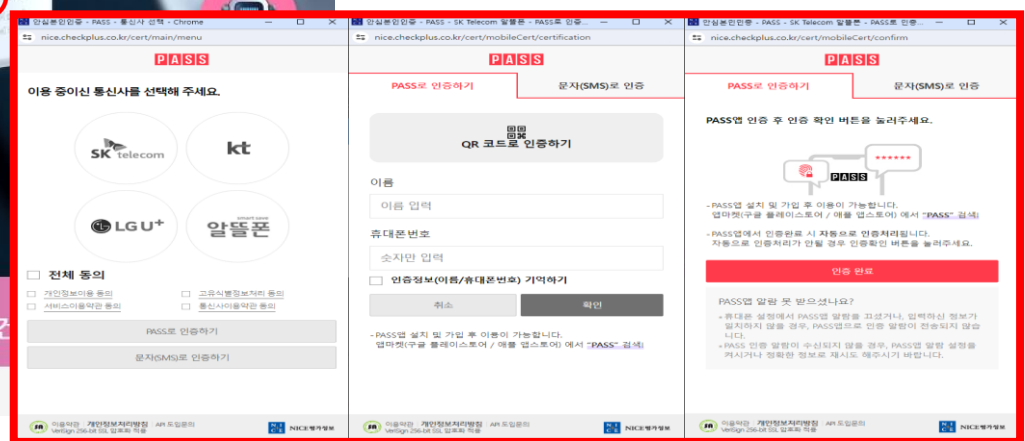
안심본인인증 - PASS - 통신사 선택 - Chrome

nice.checkplus.co.kr/cert/main/menu

PASS

이용 중이신 통신사를 선택해 주세요.

SK telecom

kt

LG U+

smart save
알뜰폰

전체 동의

개인정보이용 동의

고유식별정보처리 동의

서비스이용약관 동의

통신사이용약관 동의

PASS로 인증하기

문자(SMS)로 인증하기

이용약관 개인정보처리방침 API 도입문의
VeriSign 256-bit SSL 암호화 적용
NICE평가정보

안심본인인증 - PASS - SK Telecom 알뜰폰 - PASS로 인증...

nice.checkplus.co.kr/cert/mobileCert/certification

PASS

PASS로 인증하기

문자(SMS)로 인증

QR 코드로 인증하기

이름

이름 입력

휴대폰번호

숫자만 입력

인증정보(이름/휴대폰번호) 기억하기

취소

확인

- PASS앱 설치 및 가입 후 이용이 가능합니다.
앱마켓(구글 플레이스토어 / 애플 앱스토어) 에서 "PASS" 검색

이용약관 개인정보처리방침 API 도입문의
VeriSign 256-bit SSL 암호화 적용
NICE평가정보

안심본인인증 - PASS - SK Telecom 알뜰폰 - PASS로 인증...

nice.checkplus.co.kr/cert/mobileCert/confirm

PASS

PASS로 인증하기

문자(SMS)로 인증

PASS앱 인증 후 인증 확인 버튼을 눌러주세요.

******

PASS

- PASS앱 설치 및 가입 후 이용이 가능합니다.
앱마켓(구글 플레이스토어 / 애플 앱스토어) 에서 "PASS" 검색

- PASS앱에서 인증완료 시 자동으로 인증처리됩니다.
자동으로 인증처리가 안될 경우 인증확인 버튼을 눌러주세요.

인증 완료

PASS앱 알림 못 받으셨나요?

- 휴대폰 설정에서 PASS앱 알림을 끄셨거나, 입력하신 정보가 일치하지 않을 경우, PASS앱으로 인증 알림이 전송되지 않습니다.

- PASS 인증 알림이 수신되지 않을 경우, PASS앱 알림 설정을 켜시거나 정확한 정보로 재시도 해주시기 바랍니다.

이용약관 개인정보처리방침 API 도입문의
VeriSign 256-bit SSL 암호화 적용
NICE평가정보